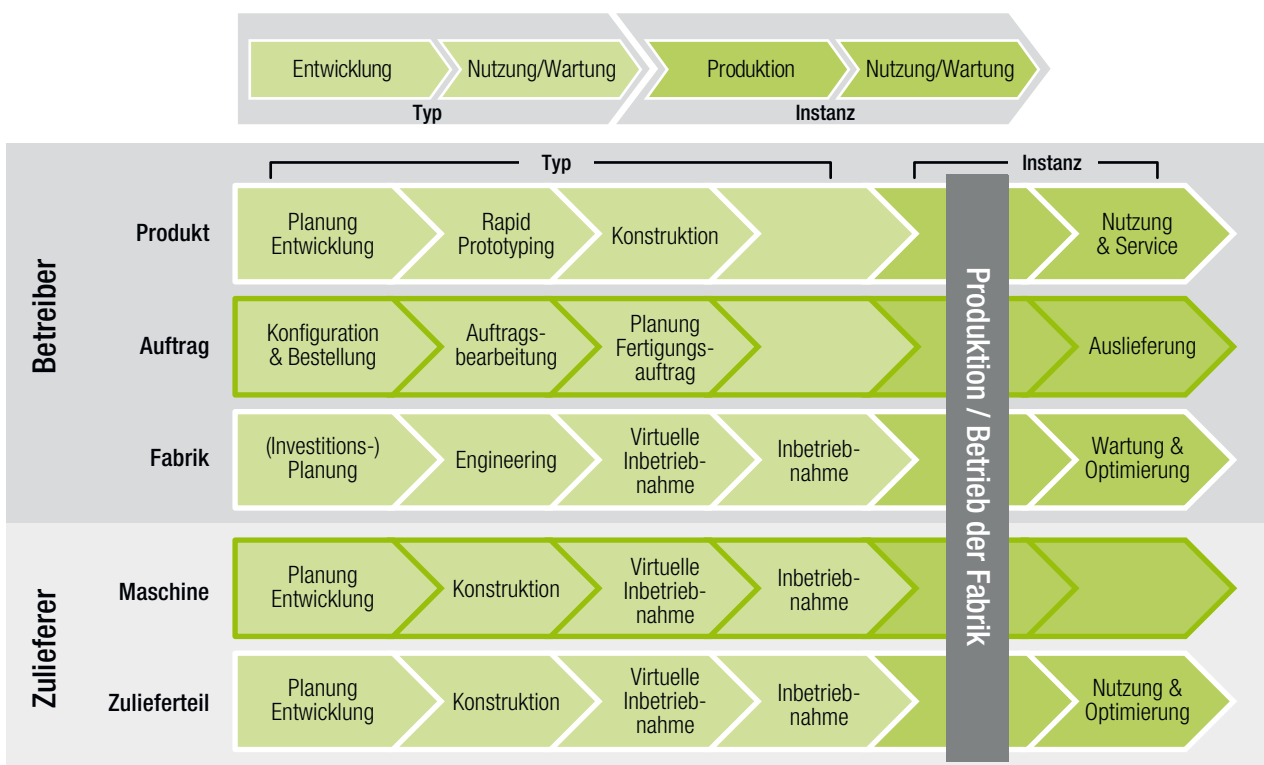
Entwicklung | Nutzung/Wartung | Produktion | Nutzung/Wartung

Typ | Instanz

Typ | Instanz

Betreiber

Produkt: Planung Entwicklung | Rapid Prototyping | Konstruktion | Nutzung & Service

Auftrag: Konfiguration & Bestellung | Auftragsbearbeitung | Planung Fertigungsauftrag | Auslieferung

Fabrik: (Investitions-) Planung | Engineering | Virtuelle Inbetriebnahme | Inbetriebnahme | Wartung & Optimierung

Zulieferer

Maschine: Planung Entwicklung | Konstruktion | Virtuelle Inbetriebnahme | Inbetriebnahme

Zulieferteil: Planung Entwicklung | Konstruktion | Virtuelle Inbetriebnahme | Inbetriebnahme | Nutzung & Optimierung

Produktion / Betrieb der Fabrik